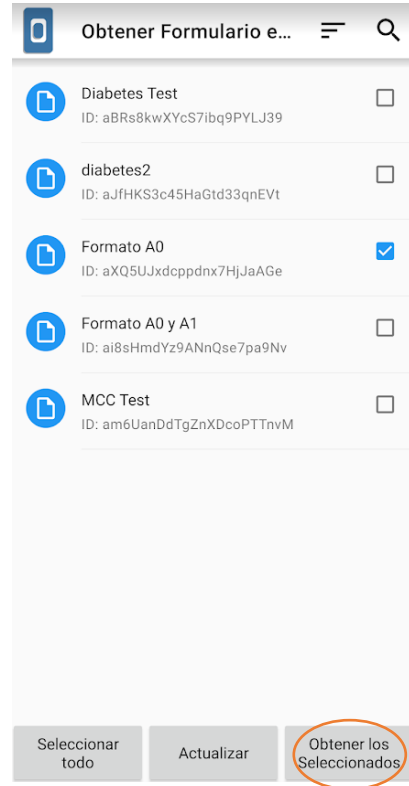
Obtener Formulario e...

Diabetes Test
ID: aBRs8kwXYcS7ibq9PYLJ39

diabetes2
ID: aJfHKS3c45HaGtd33qnEVt

Formato A0
ID: aXQ5UJxdcppdnx7HjJaAGe

Formato A0 y A1
ID: ai8sHmdYz9ANnQse7pa9Nv

MCC Test
ID: am6UanDdTgZnXDcoPTTnvM

Seleccionar todo

Actualizar

Obtener los Seleccionados